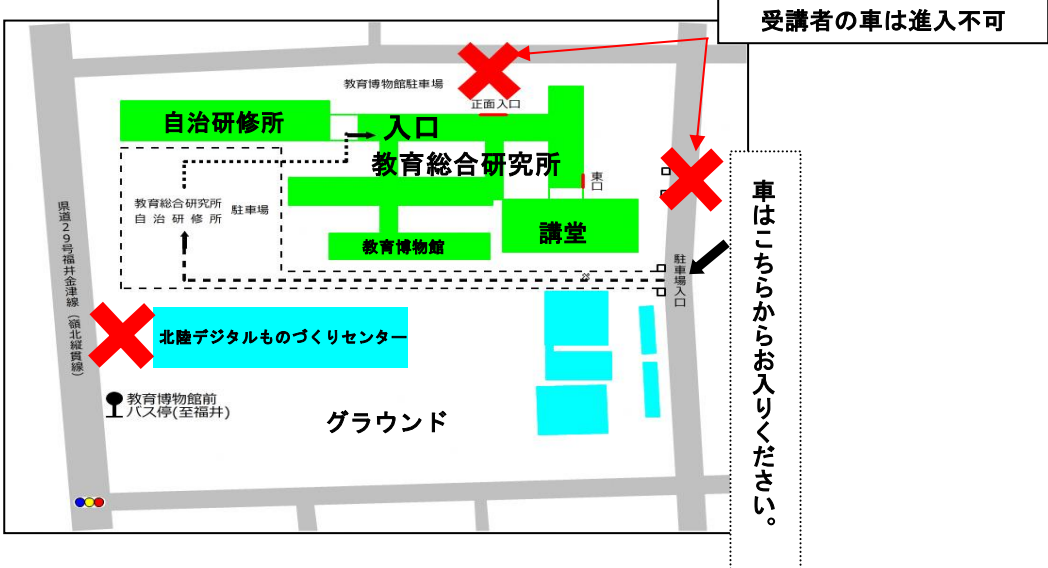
受講者の車は進入不可

教育博物館駐車場

正面入口

自治研修所

入口

教育総合研究所

東口

教育総合研究所
自治研修所

駐車場

教育博物館

講堂

駐車場入口

県道29号福井金津線(嶺北縦貫線)

北陸デジタルものづくりセンター

教育博物館前
バス停(至福井)

グラウンド

車はこちらからお入りください。